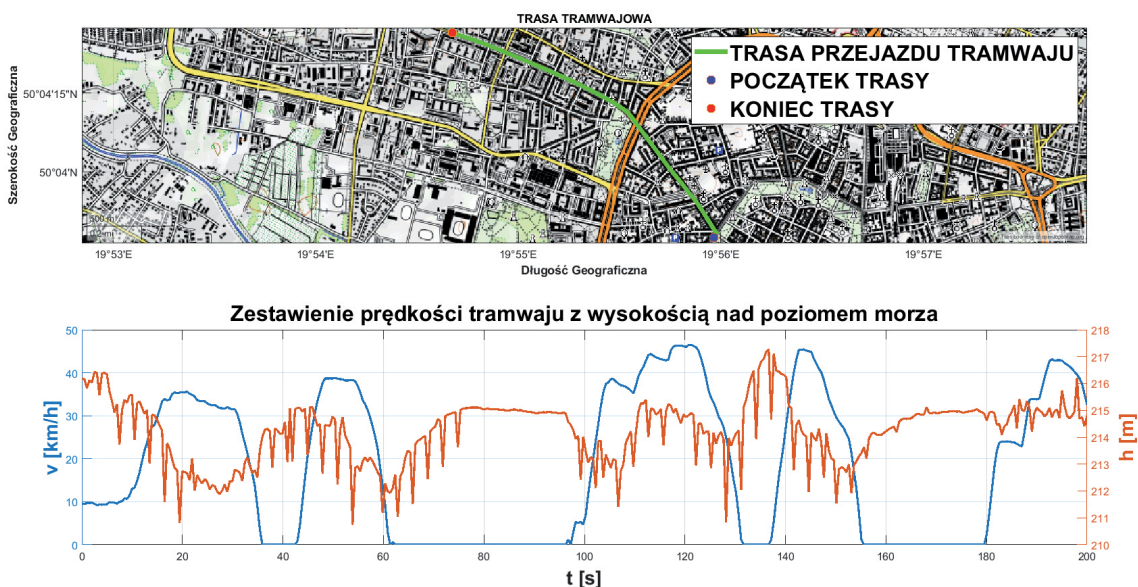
TRASA TRAMWAJOWA

TRASA PRZEJAZDU TRAMWAJU
POCZĄTEK TRASY
KONIEC TRASY

Szerokość Geograficzna

50°04'15"N
50°04'N

500 m

19°53'E
19°54'E
19°55'E
19°56'E
19°57'E

Długość Geograficzna

Zestawienie prędkości tramwaju z wysokością nad poziomem morza

v [km/h]

50
40
30
20
10
0

h [m]

218
217
216
215
214
213
212
211
210

0
20
40
60
80
100
120
140
160
180
200

t [s]